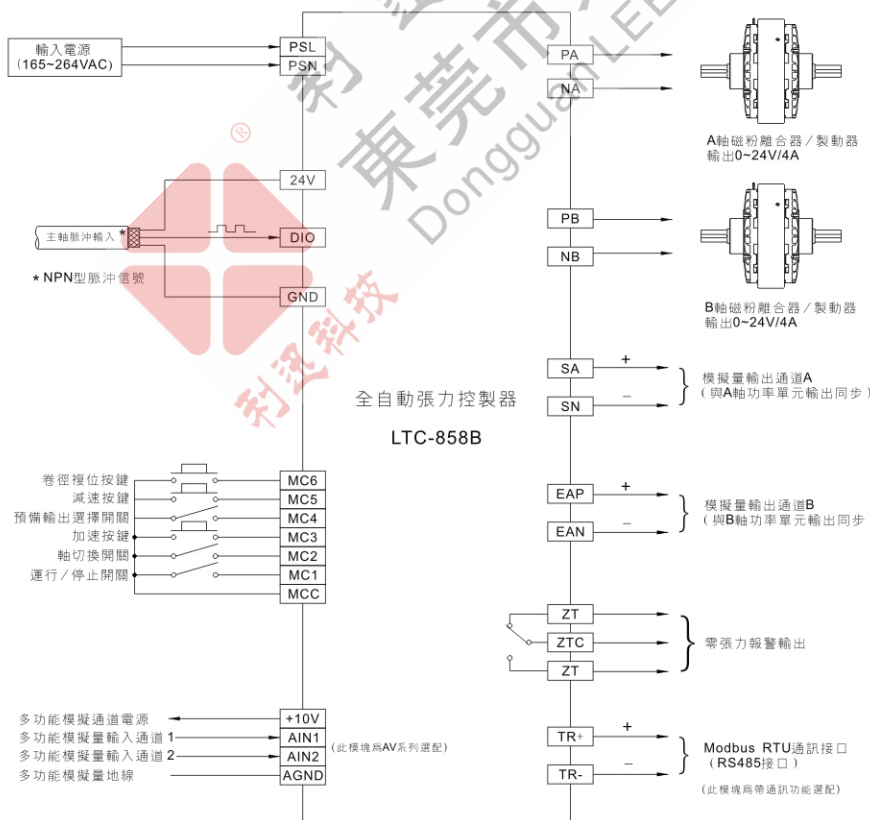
輸入電源
(165~264VAC)

PSL
PSN

24V
DIO
GND

主軸脈沖輸入 *

* NPN型脈沖信號

全自動張力控製器
LTC-858B

卷徑複位按鍵
減速按鍵
預備輸出選擇開關
加速按鍵
軸切換開關
運行／停止開關

MC6
MC5
MC4
MC3
MC2
MC1
MCC

多功能模擬通道電源
多功能模擬量輸入通道 1
多功能模擬量輸入通道 2
多功能模擬量地線

+10V
AIN1
AIN2
AGND

(此模塊爲AV系列選配)

PA
NA

A軸磁粉離合器／製動器
輸出0~24V/4A

PB
NB

B軸磁粉離合器／製動器
輸出0~24V/4A

SA
SN
+
–
模擬量輸出通道A
(與A軸功率單元輸出同步)

EAP
EAN
+
–
模擬量輸出通道B
(與B軸功率單元輸出同步)

ZT
ZTC
ZT
零張力報警輸出

TR+
TR-
+
–
Modbus RTU通訊接口
(RS485接口)

(此模塊爲帶通訊功能選配)

利通科技
東莞市
DongguanLED